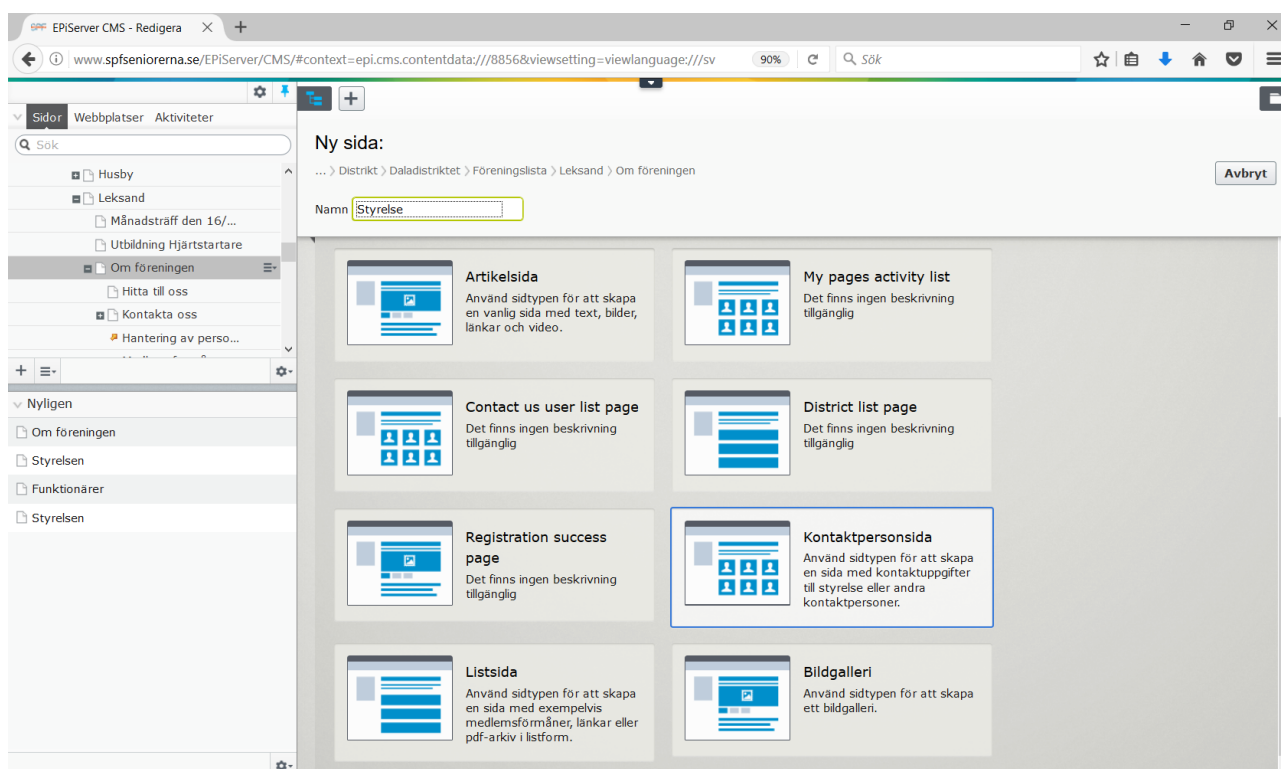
EPiServer CMS - Redigera

www.spfseniorerna.se/EPiServer/CMS/#context=epi.cms.contentdata:///8856&viewsetting=viewlanguage:///sv

90%

Sök

Sidor Webbplatser Aktiviteter

Sök

Husby

Leksand

Månadsträff den 16/...

Utbildning Hjärtstartare

Om föreningen

Hitta till oss

Kontakta oss

Hantering av perso...

Nyligen

Om föreningen

Styrelsen

Funktionärer

Styrelsen

Ny sida:

... › Distrikt › Daladistriktet › Föreningslista › Leksand › Om föreningen

Avbryt

Namn Styrelse

Artikelsida
Använd sidtypen för att skapa en vanlig sida med text, bilder, länkar och video.

My pages activity list
Det finns ingen beskrivning tillgänglig

Contact us user list page
Det finns ingen beskrivning tillgänglig

District list page
Det finns ingen beskrivning tillgänglig

Registration success page
Det finns ingen beskrivning tillgänglig

Kontaktpersonsida
Använd sidtypen för att skapa en sida med kontaktuppgifter till styrelse eller andra kontaktpersoner.

Listsida
Använd sidtypen för att skapa en sida med exempelvis medlemsförmåner, länkar eller pdf-arkiv i listform.

Bildgalleri
Använd sidtypen för att skapa ett bildgalleri.